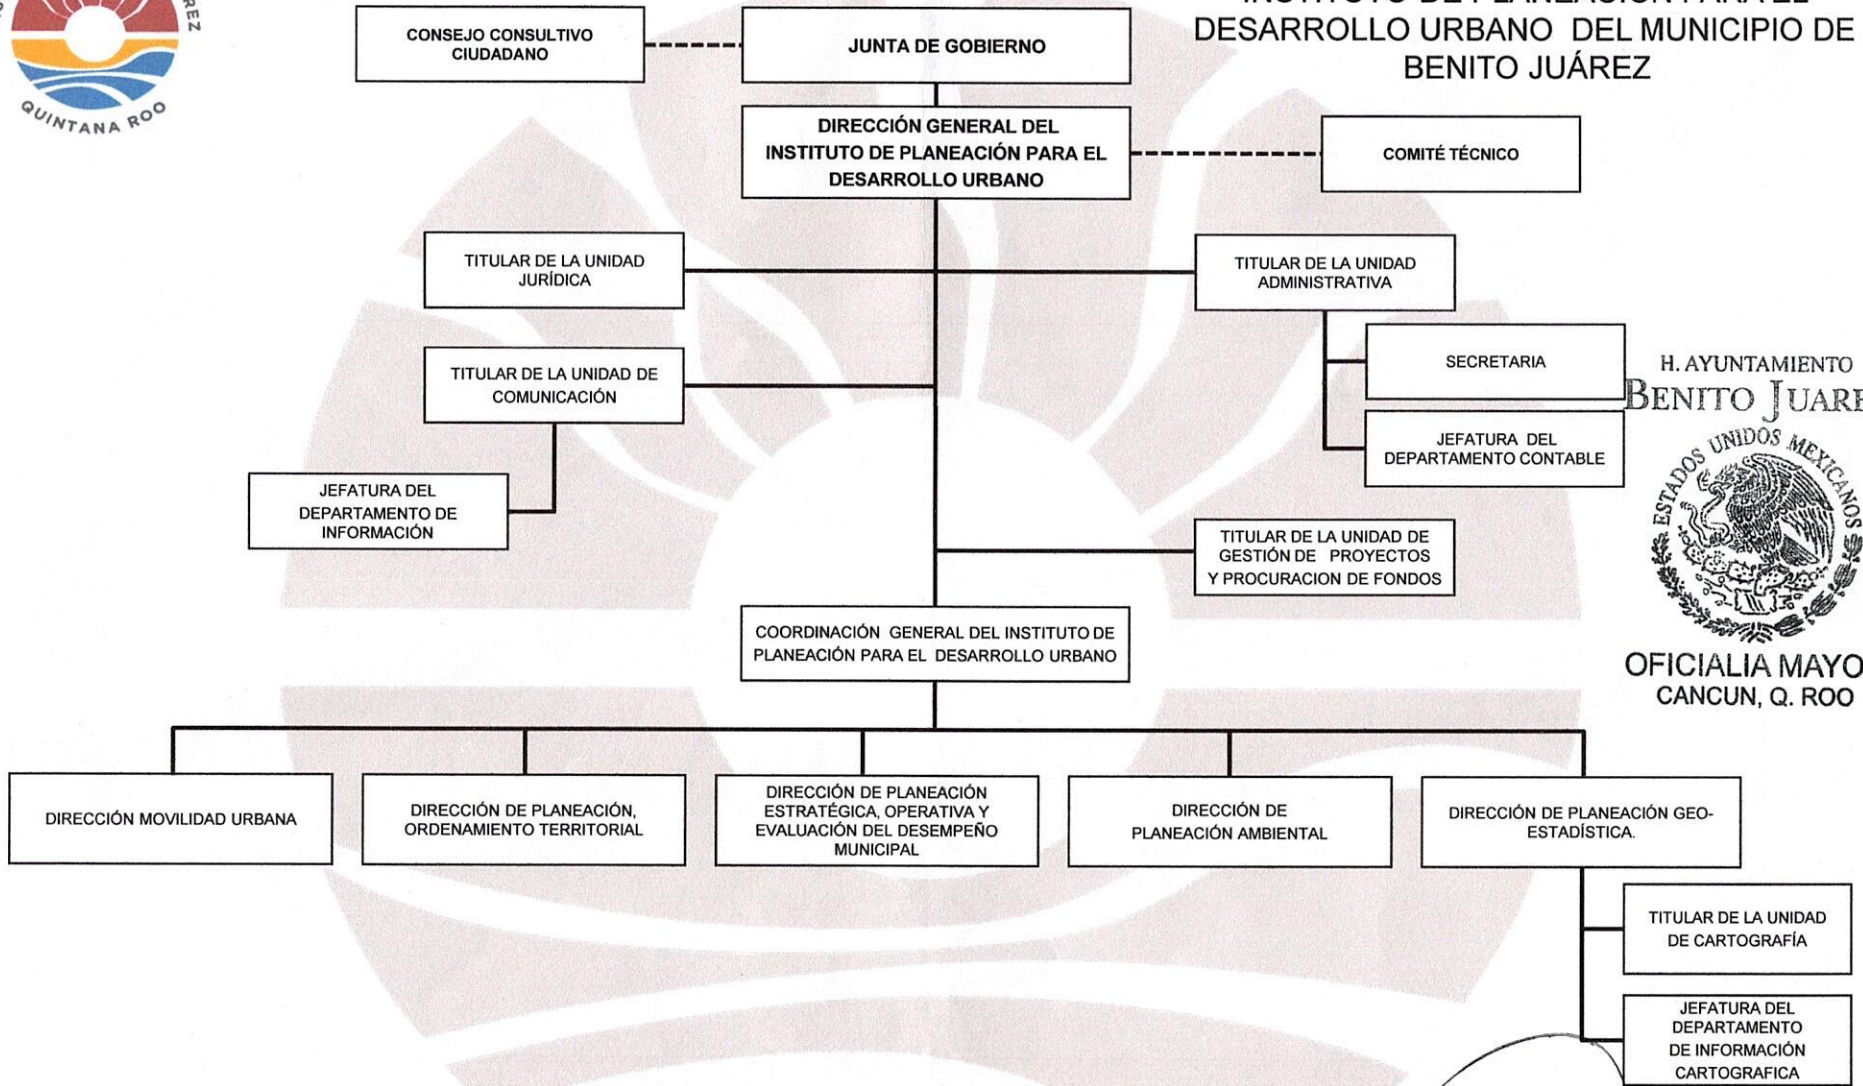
REZ
QUINTANA ROO

INSTITUTO DE PLANEACIÓN PARA EL DESARROLLO URBANO DEL MUNICIPIO DE BENITO JUÁREZ

CONSEJO CONSULTIVO CIUDADANO

JUNTA DE GOBIERNO

DIRECCIÓN GENERAL DEL INSTITUTO DE PLANEACIÓN PARA EL DESARROLLO URBANO

COMITÉ TÉCNICO

TITULAR DE LA UNIDAD JURÍDICA

TITULAR DE LA UNIDAD ADMINISTRATIVA

SECRETARIA

JEFATURA DEL DEPARTAMENTO CONTABLE

TITULAR DE LA UNIDAD DE COMUNICACIÓN

JEFATURA DEL DEPARTAMENTO DE INFORMACIÓN

TITULAR DE LA UNIDAD DE GESTIÓN DE PROYECTOS Y PROCURACION DE FONDOS

H. AYUNTAMIENTO
BENITO JUARE
ESTADOS UNIDOS MEXICANOS
OFICIALIA MAYO
CANCUN, Q. ROO

COORDINACIÓN GENERAL DEL INSTITUTO DE PLANEACIÓN PARA EL DESARROLLO URBANO

DIRECCIÓN MOVILIDAD URBANA

DIRECCIÓN DE PLANEACIÓN, ORDENAMIENTO TERRITORIAL

DIRECCIÓN DE PLANEACIÓN ESTRATÉGICA, OPERATIVA Y EVALUACIÓN DEL DESEMPEÑO MUNICIPAL

DIRECCIÓN DE PLANEACIÓN AMBIENTAL

DIRECCIÓN DE PLANEACIÓN GEO-ESTADÍSTICA.

TITULAR DE LA UNIDAD DE CARTOGRAFÍA

JEFATURA DEL DEPARTAMENTO DE INFORMACIÓN CARTOGRAFICA